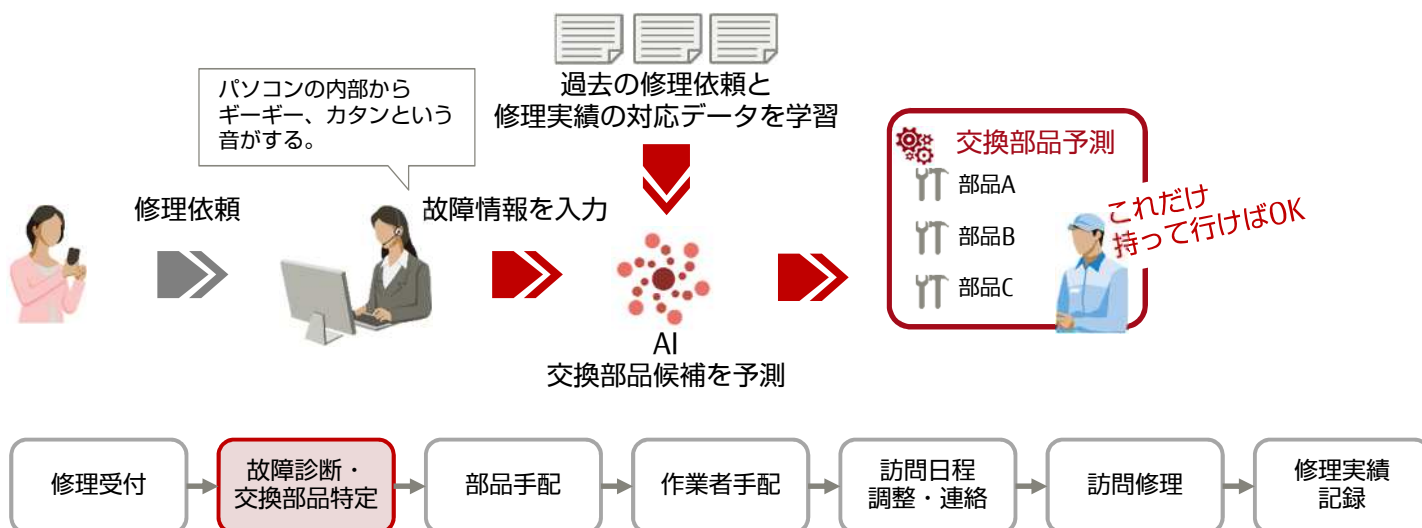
パソコンの内部から
ギーギー、カタンという
音がする。

過去の修理依頼と
修理実績の対応データを学習

修理依頼

故障情報を入力

AI
交換部品候補を予測

交換部品予測
部品A
部品B
部品C

これだけ
持って行けばOK

修理受付
故障診断・
交換部品特定
部品手配
作業者手配
訪問日程
調整・連絡
訪問修理
修理実績
記録